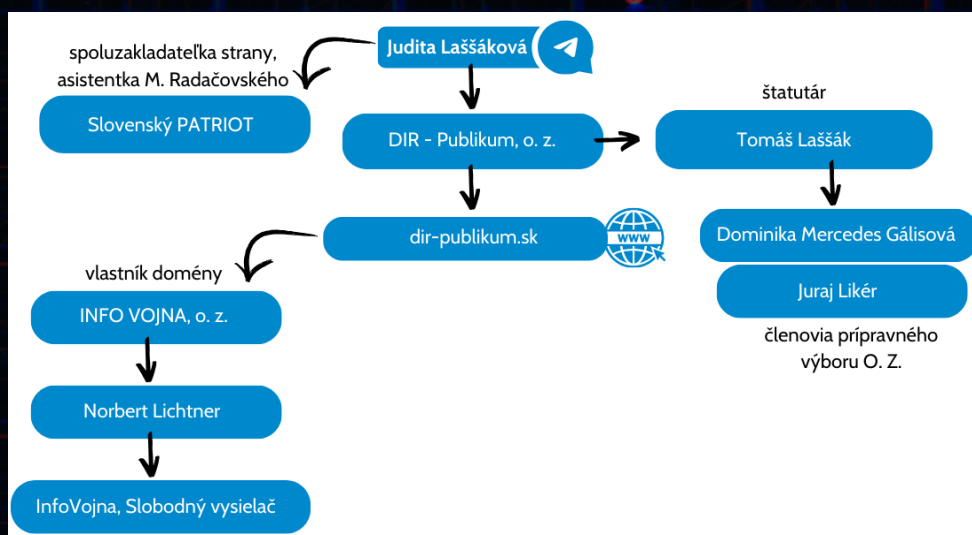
Judita Laššáková

spoluzakladateľka strany, asistentka M. Radačovského

Slovenský PATRIOT

DIR - Publikum, o. z.

štatutár

Tomáš Laššák

dir-publikum.sk

www

Dominika Mercedes Gálisová

Juraj Likér

členovia prípravného výboru O. Z.

vlastník domény

INFO VOJNA, o. z.

Norbert Lichtner

InfoVojna, Slobodný vysielač